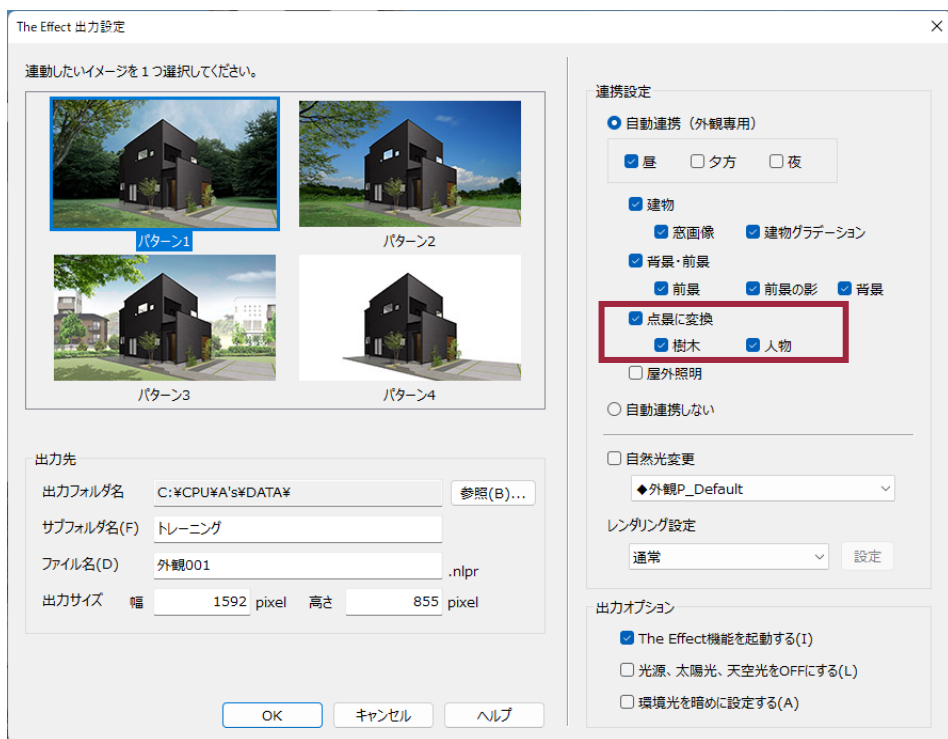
The Effect 出力設定

連動したいイメージを１つ選択してください。

パターン1
パターン2
パターン3
パターン4

出力先
出力フォルダ名 C:¥CPU¥A's¥DATA¥ 参照(B)...
サブフォルダ名(F) トレーニング
ファイル名(D) 外観001 .nlpr
出力サイズ 幅 1592 pixel 高さ 855 pixel

連携設定
自動連携（外観専用）
昼 夕方 夜
建物
窓画像 建物グラデーション
背景･前景
前景 前景の影 背景
点景に変換
樹木 人物
屋外照明
自動連携しない

自然光変更
◆外観P_Default
レンダリング設定
通常 設定

出力オプション
The Effect機能を起動する(I)
光源、太陽光、天空光をOFFにする(L)
環境光を暗めに設定する(A)

OK キャンセル ヘルプ